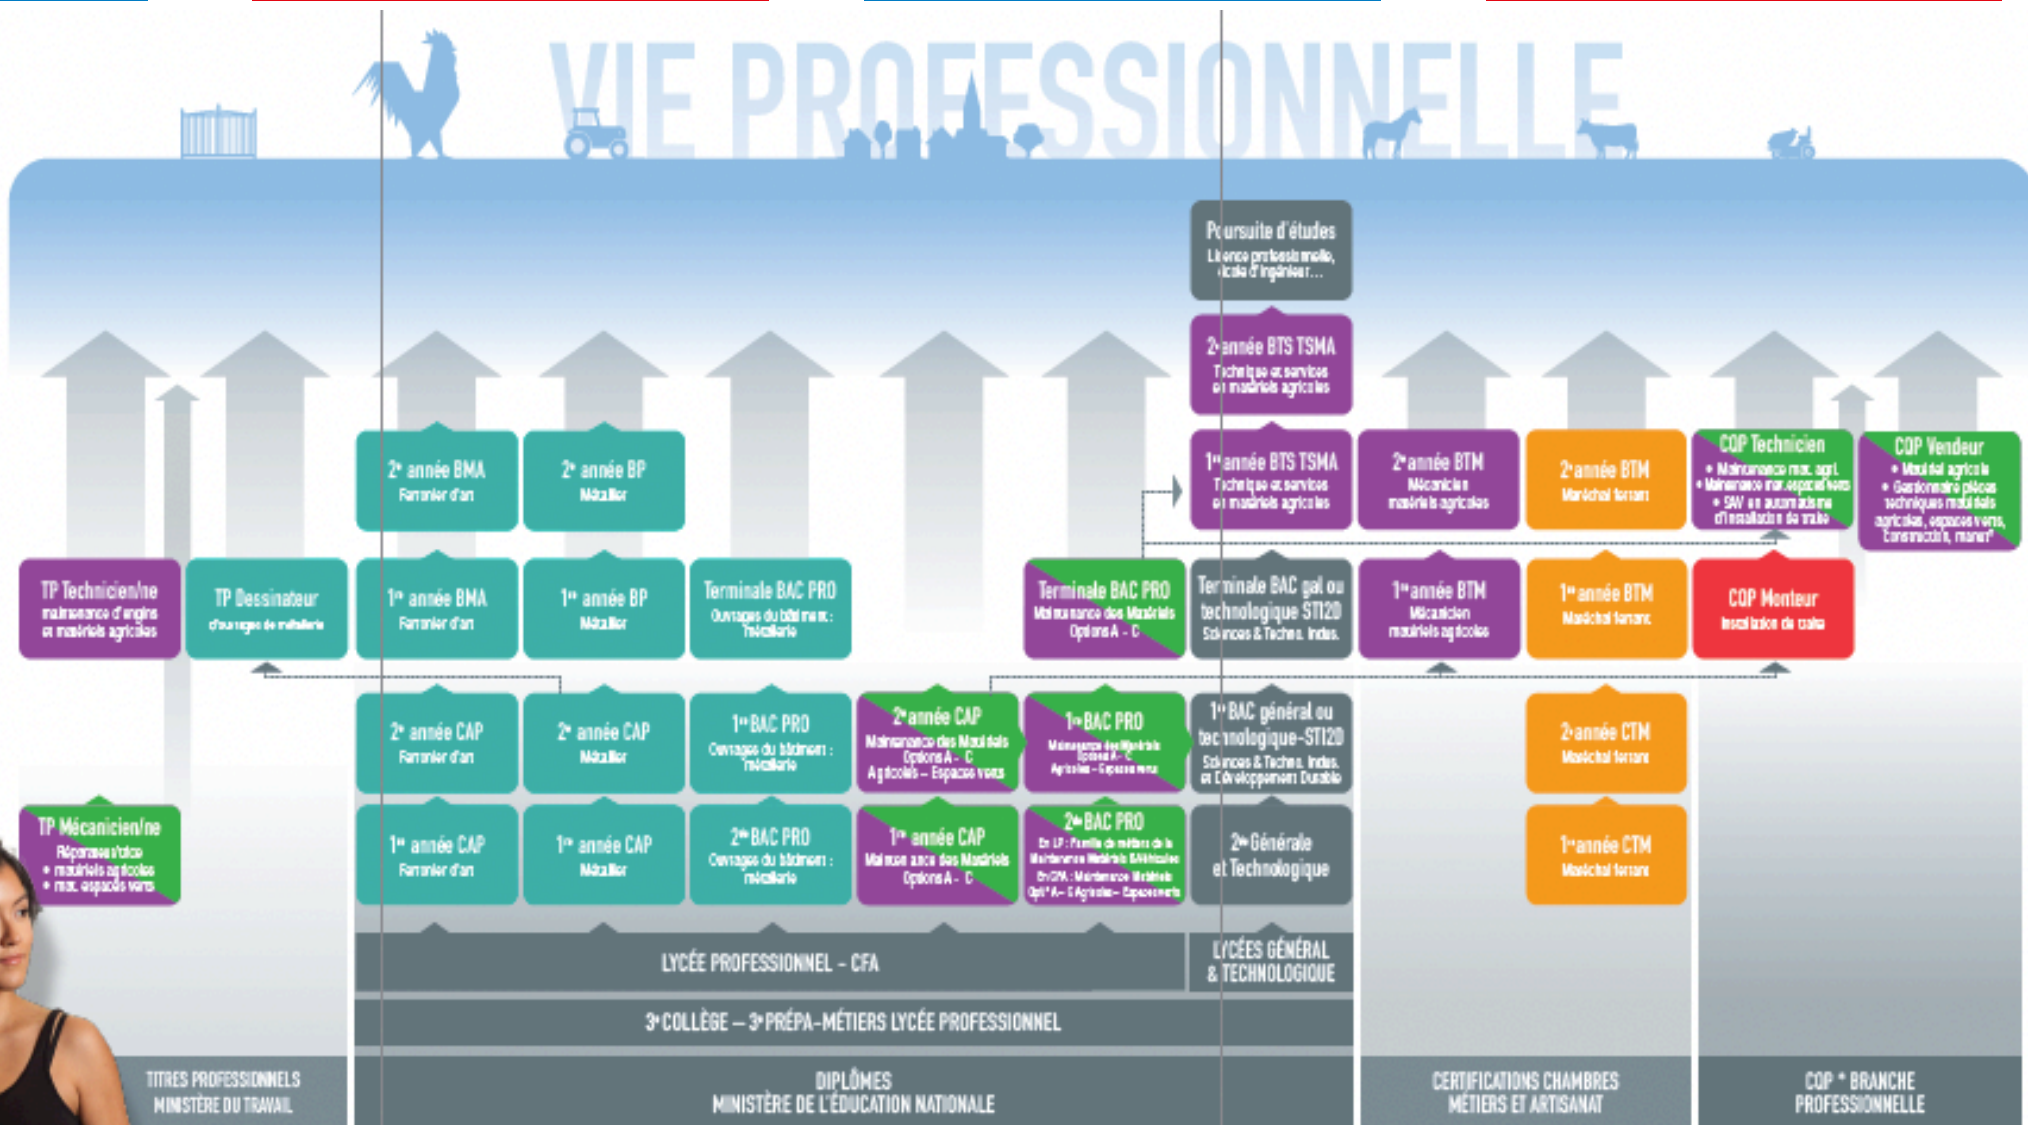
VIE PROFESSIONNELLE

Poursuite d'études
Licence professionnelle, école d'ingénieur...

2e année BTS TSMA
Technique et services en matériels agricoles

2e année BMA
Ferronier d'art

2e année BP
Métallier

1re année BTS TSMA
Technique et services en matériels agricoles

2e année BTM
Mécanicien matériels agricoles

2e année BTM
Maréchal ferrant

CQP Technicien
• Maintenance mat. agri.
• Maintenance mat. espaces verts
• SAV en automatisme d'installation de traite

CQP Vendeur
• Matériel agricole
• Gestionnaire pièces techniques matériels agricoles, espaces verts, construction, manut°

TP Technicien/ne
maintenance d'engins et matériels agricoles

TP Dessinateur
d'ouvrages de métallerie

1re année BMA
Ferronier d'art

1re année BP
Métallier

Terminale BAC PRO
Ouvrages du bâtiment : métallerie

Terminale BAC PRO
Maintenance des Matériels Options A - C

Terminale BAC gal ou technologique STI2D
Sciences & Techno. Indus.

1re année BTM
Mécanicien matériels agricoles

1re année BTM
Maréchal ferrant

CQP Monteur
Installation de traite

2e année CAP
Ferronier d'art

2e année CAP
Métallier

1re BAC PRO
Ouvrages du bâtiment : métallerie

2e année CAP
Maintenance des Matériels Options A - C Agricoles – Espaces verts

1re BAC PRO
Maintenance des Matériels Options A - C Agricoles – Espaces verts

1re BAC général ou technologique-STI2D
Sciences & Techno. Indus. et Développement Durable

2e année CTM
Maréchal ferrant

TP Mécanicien/ne
Réparateur/rice
• matériels agricoles
• mat. espaces verts

1re année CAP
Ferronier d'art

1re année CAP
Métallier

2e BAC PRO
Ouvrages du bâtiment : métallerie

1re année CAP
Maintenance des Matériels Options A - C

2e BAC PRO
En LP : Famille de métiers de la Maintenance Matériels Véhicules
En CFA : Maintenance Matériels Opti° A - C Agricoles - Espaces verts

2e Générale et Technologique

1re année CTM
Maréchal ferrant

LYCÉE PROFESSIONNEL - CFA

LYCÉES GÉNÉRAL & TECHNOLOGIQUE

3e COLLÈGE – 3e PRÉPA-MÉTIERS LYCÉE PROFESSIONNEL

TITRES PROFESSIONNELS MINISTÈRE DU TRAVAIL

DIPLÔMES MINISTÈRE DE L'ÉDUCATION NATIONALE

CERTIFICATIONS CHAMBRES MÉTIERS ET ARTISANAT

CQP * BRANCHE PROFESSIONNELLE